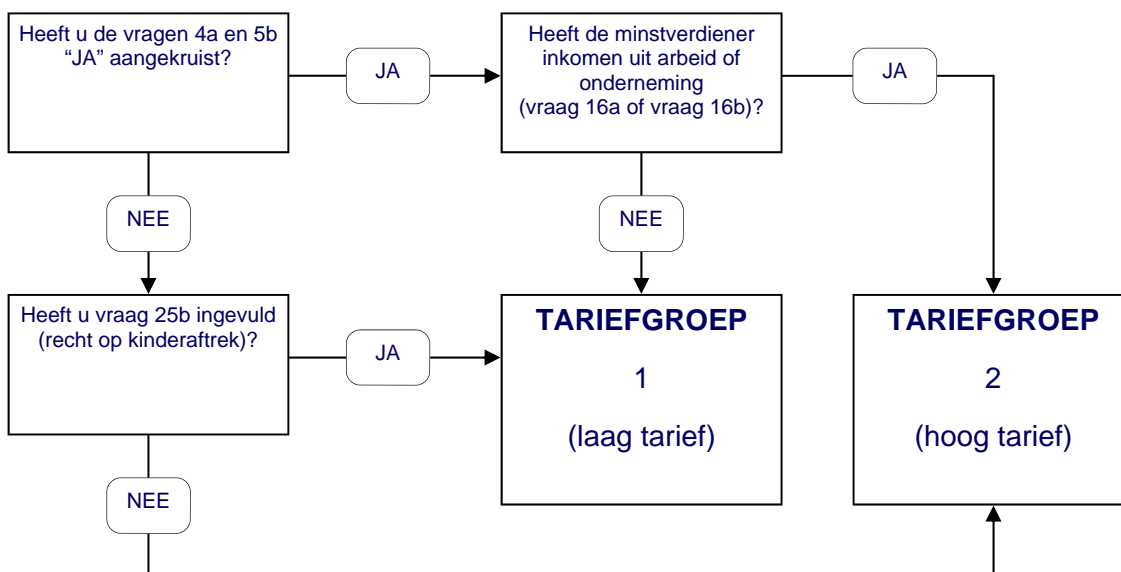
Heeft u de vragen 4a en 5b "JA" aangekruist?

JA

Heeft de minstverdiener inkomen uit arbeid of onderneming (vraag 16a of vraag 16b)?

JA

NEE

NEE

Heeft u vraag 25b ingevuld (recht op kinderaftrek)?

JA

TARIEFGROEP

1

(laag tarief)

TARIEFGROEP

2

(hoog tarief)

NEE